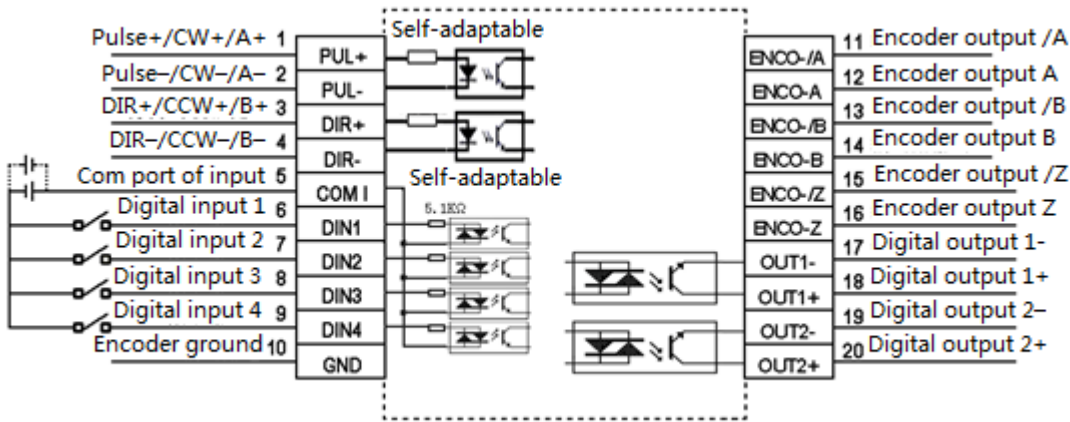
Pulse+/CW+/A+ 1
Pulse–/CW–/A– 2
DIR+/CCW+/B+ 3
DIR–/CCW–/B– 4
Com port of input 5
Digital input 1 6
Digital input 2 7
Digital input 3 8
Digital input 4 9
Encoder ground 10

PUL+
PUL-
DIR+
DIR-
COM I
DIN1
DIN2
DIN3
DIN4
GND

Self-adaptable
Self-adaptable
5.1KΩ

ENCO-/A
ENCO-A
ENCO-/B
ENCO-B
ENCO-/Z
ENCO-Z
OUT1-
OUT1+
OUT2-
OUT2+

11 Encoder output /A
12 Encoder output A
13 Encoder output /B
14 Encoder output B
15 Encoder output /Z
16 Encoder output Z
17 Digital output 1-
18 Digital output 1+
19 Digital output 2–
20 Digital output 2+